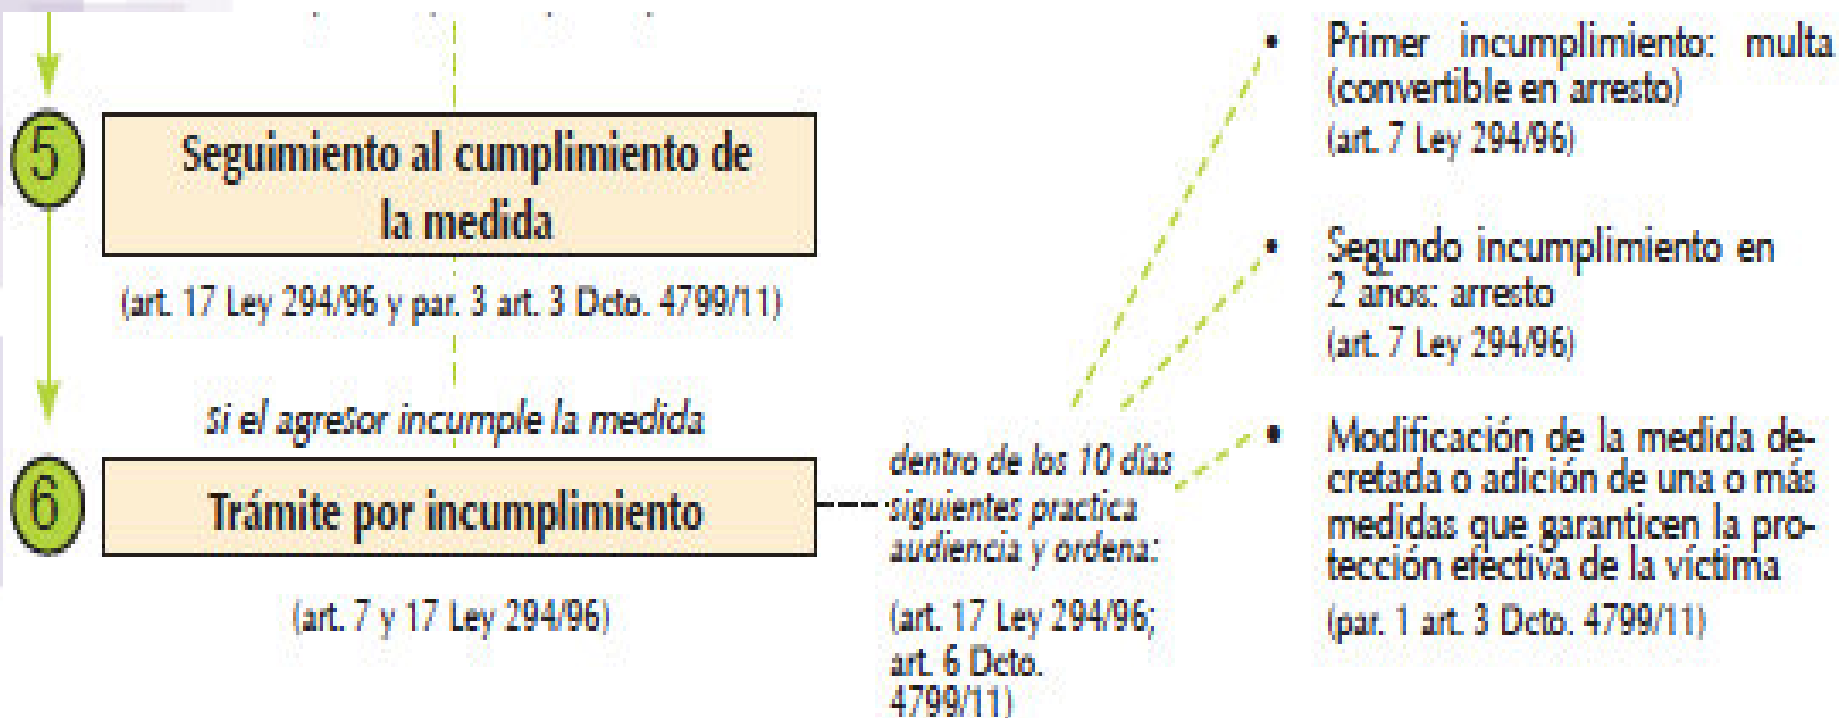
5

Seguimiento al cumplimiento de la medida

(art. 17 Ley 294/96 y par. 3 art. 3 Dcto. 4799/11)

si el agresor incumple la medida

6

Trámite por incumplimiento

(art. 7 y 17 Ley 294/96)

dentro de los 10 días siguientes practica audiencia y ordena:

(art. 17 Ley 294/96; art. 6 Dcto. 4799/11)

• Primer incumplimiento: multa (convertible en arresto)
(art. 7 Ley 294/96)

• Segundo incumplimiento en 2 años: arresto
(art. 7 Ley 294/96)

• Modificación de la medida decretada o adición de una o más medidas que garanticen la protección efectiva de la víctima
(par. 1 art. 3 Dcto. 4799/11)